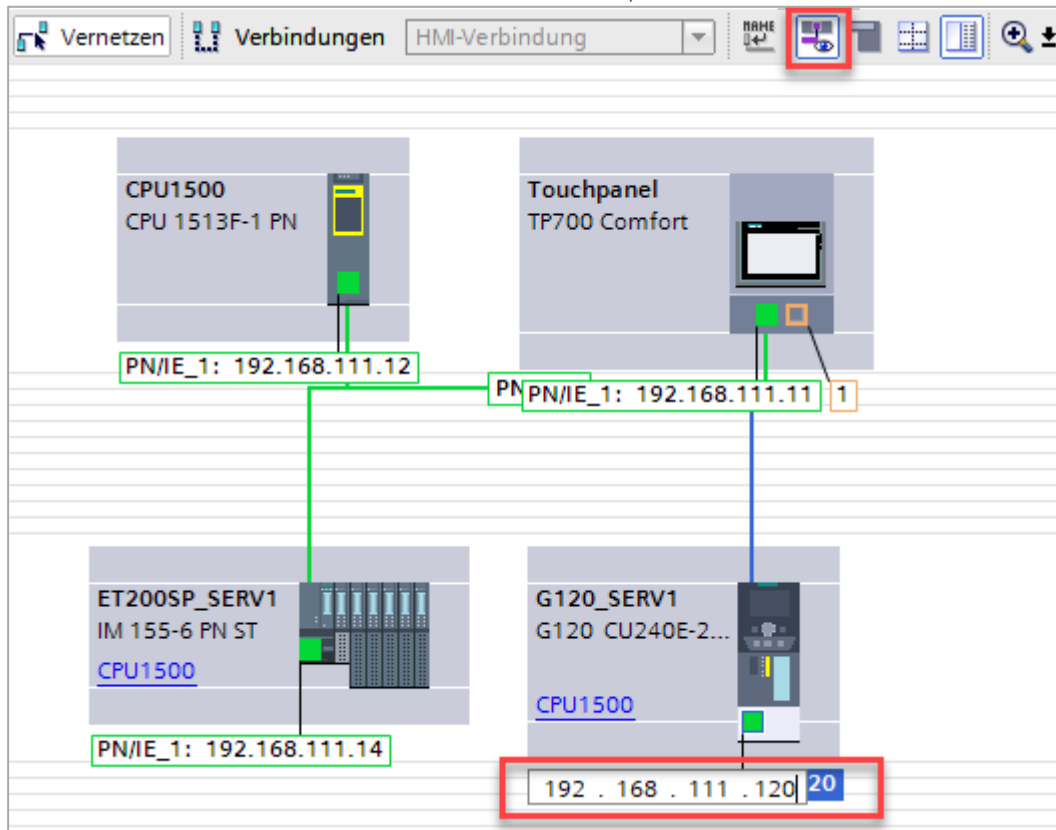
Vernetzen Verbindungen HMI-Verbindung

CPU1500
CPU 1513F-1 PN

PN/IE_1: 192.168.111.12

Touchpanel
TP700 Comfort

PN
PN/IE_1: 192.168.111.11
1

ET200SP_SERV1
IM 155-6 PN ST
CPU1500

PN/IE_1: 192.168.111.14

G120_SERV1
G120 CU240E-2...
CPU1500

192 . 168 . 111 . 120 20